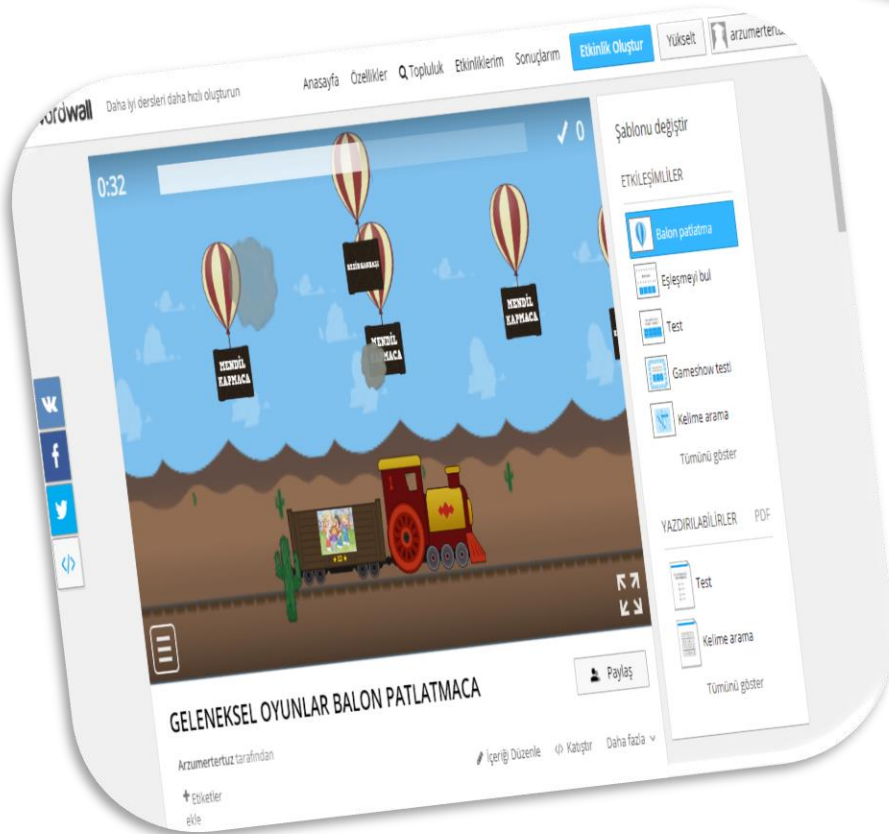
ordwall Daha iyi dersleri daha hızlı oluşturun

Anasayfa Özellikler Topluluk Etkinliklerim Sonuçlarım Etkinlik Oluştur Yükselt arzumertertuz

0:32

✓ 0

SEKSEK

MENDİL KAPMACA

MENDİL KAPMACA

MENDİL KAPMACA

Şablonu değiştir

ETKİLEŞİMLİLER

Balon patlatma

Eşleşmeyi bul

Test

Gameshow testi

Kelime arama

Tümünü göster

YAZDIRILABİLİRLER PDF

Test

Kelime arama

Tümünü göster

Paylaş

GELENEKSEL OYUNLAR BALON PATLATMACA

Arzumertertuz tarafından

İçeriği Düzenle Katıştır Daha fazla

Etiketler ekle